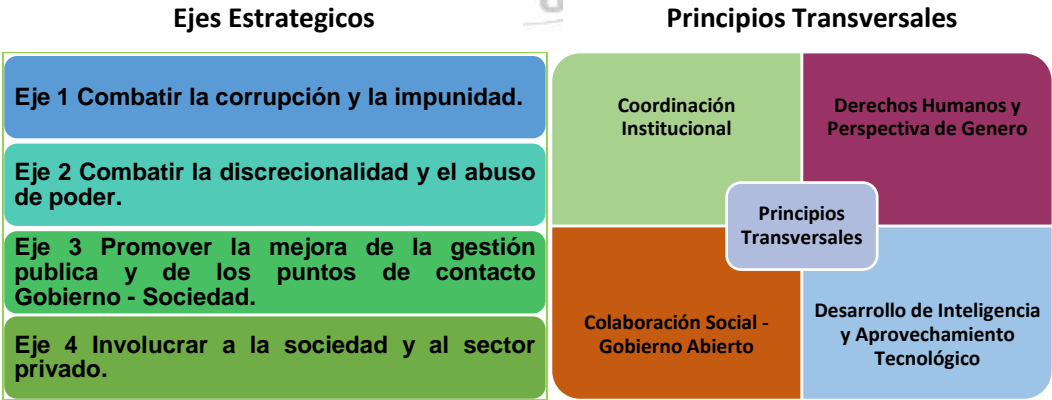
Ejes Estrategicos

Eje 1 Combatir la corrupción y la impunidad.

Eje 2 Combatir la discrecionalidad y el abuso de poder.

Eje 3 Promover la mejora de la gestión publica y de los puntos de contacto Gobierno - Sociedad.

Eje 4 Involucrar a la sociedad y al sector privado.

Principios Transversales

Coordinación Institucional

Derechos Humanos y Perspectiva de Genero

Principios Transversales

Colaboración Social - Gobierno Abierto

Desarrollo de Inteligencia y Aprovechamiento Tecnológico